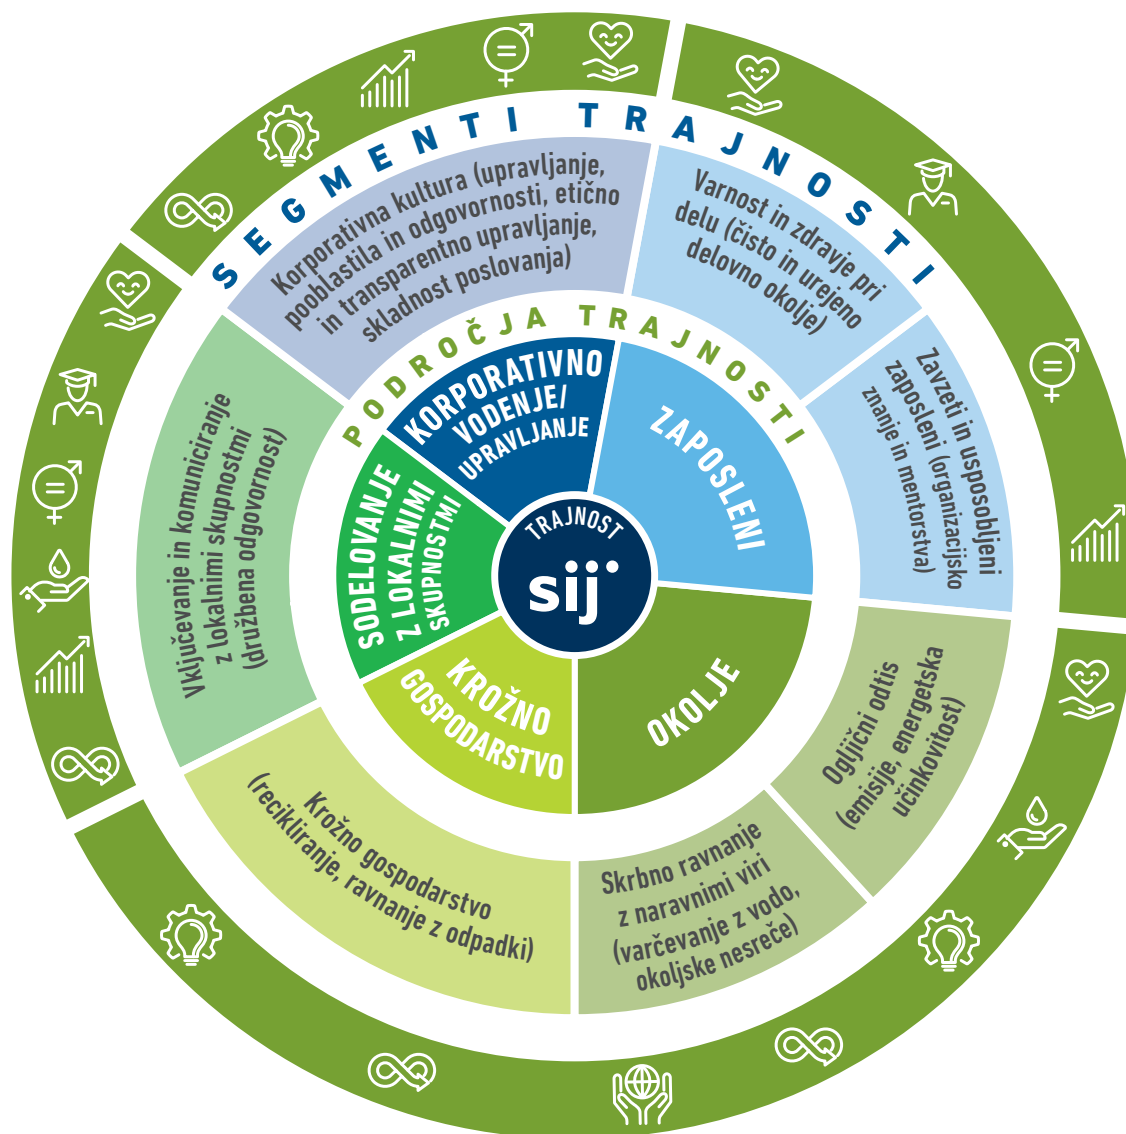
SEGMENTI TRAJNOSTI

Korporativna kultura (upravljanje, pooblastila in odgovornosti, etično in transparentno upravljanje, skladnost poslovanja)

Varnost in zdravje pri delu (čisto in urejeno delovno okolje)

Zavzeti in usposobljeni zaposleni (organizacijsko znanje in mentorstva)

Ogljični odtis (emisije, energetska učinkovitost)

Skrbno ravnanje z naravnimi viri (varčevanje z vodo, okoljske nesreče)

Krožno gospodarstvo (recikliranje, ravnanje z odpadki)

Vključevanje in komuniciranje z lokalnimi skupnostmi (družbena odgovornost)

PODROČJA TRAJNOSTI

KORPORATIVNO VODENJE/ UPRAVLJANJE

ZAPOSLENI

OKOLJE

KROŽNO GOSPODARSTVO

SODELOVANJE Z LOKALNIMI SKUPNOSTMI

TRAJNOST
sij